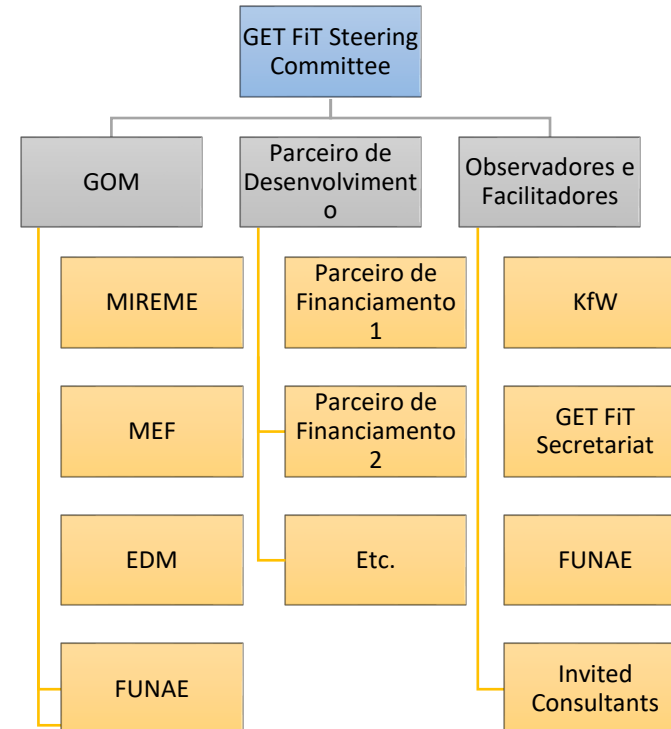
GET FiT Steering Committee

GOM

MIREME

MEF

EDM

FUNAE

Parceiro de Desenvolvimento

Parceiro de Financiamento 1

Parceiro de Financiamento 2

Etc.

Observadores e Facilitadores

KfW

GET FiT Secretariat

FUNAE

Invited Consultants